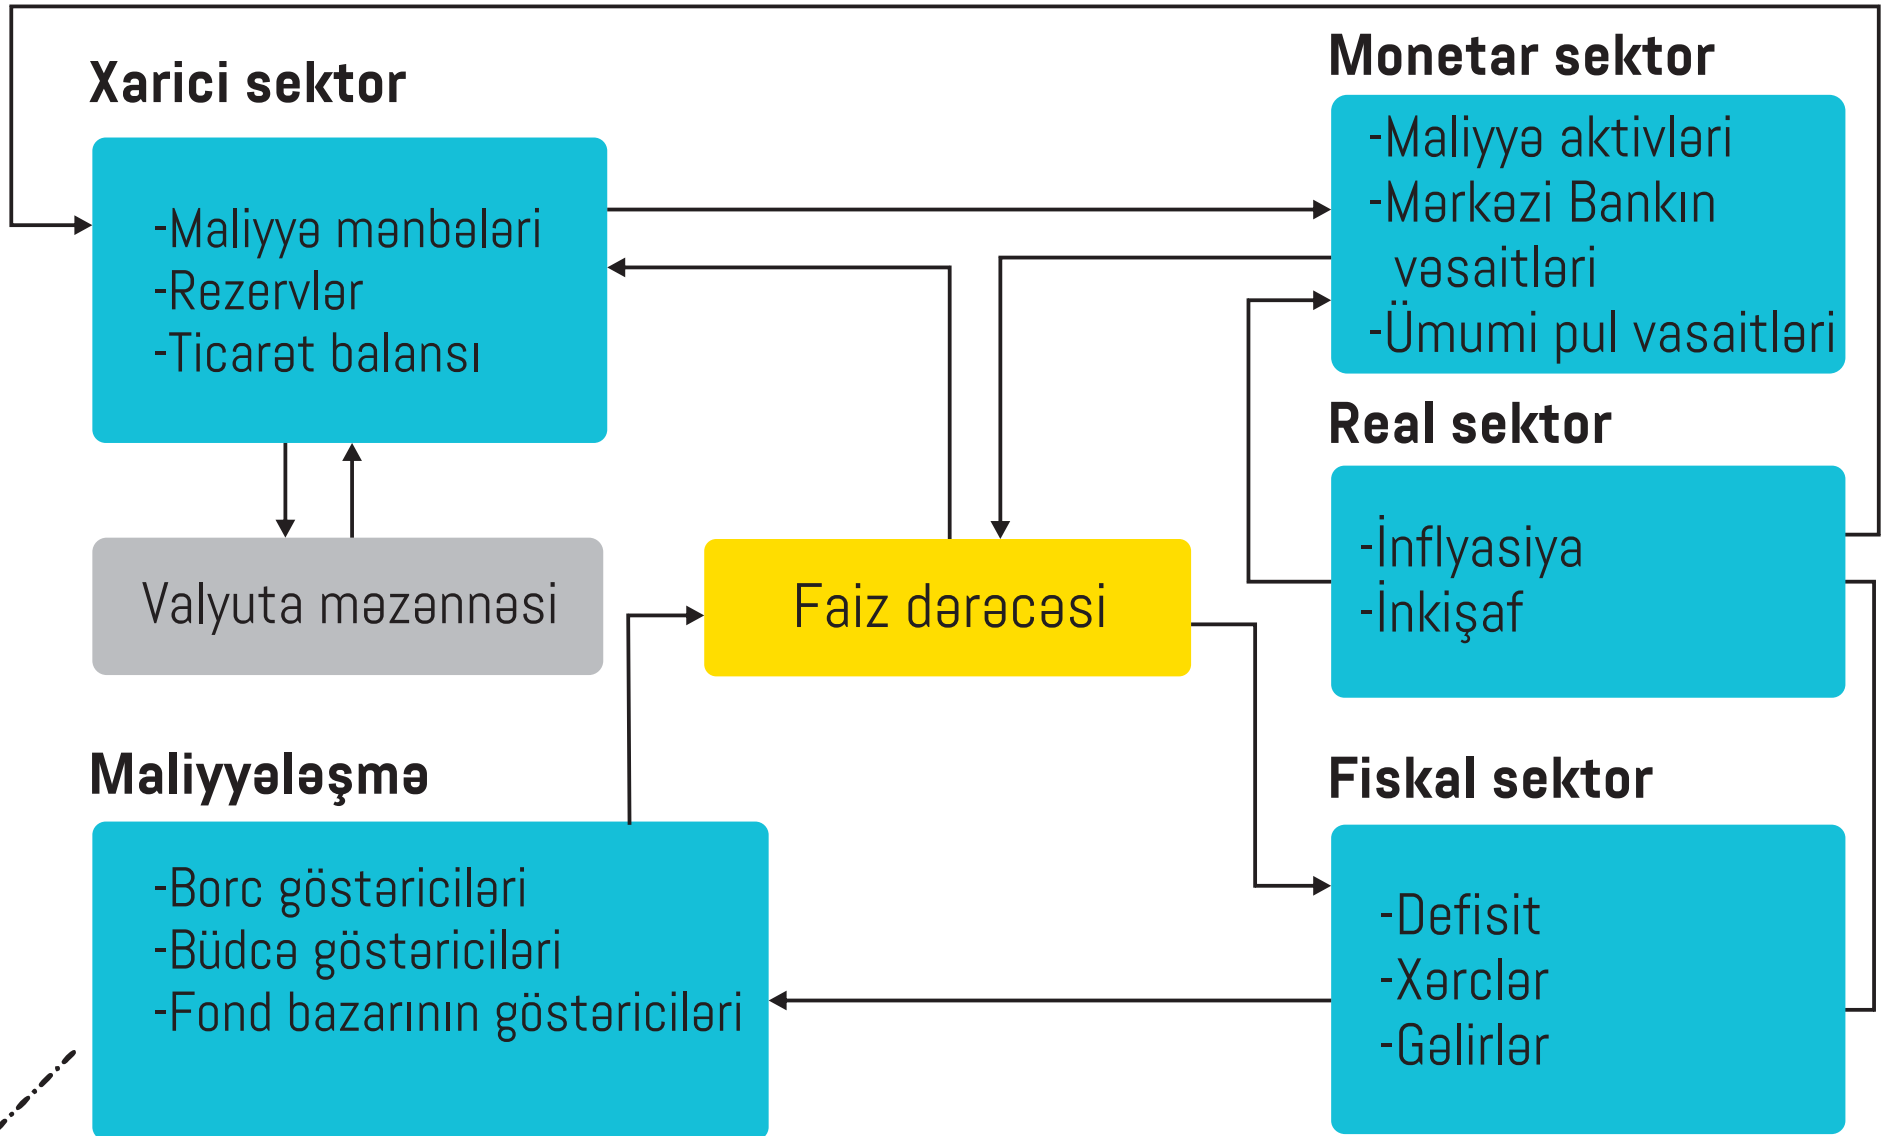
Xarici sektor

-Maliyyə mənbələri
-Rezervlər
-Ticarət balansı

Monetar sektor

-Maliyyə aktivləri
-Mərkəzi Bankın vəsaitləri
-Ümumi pul vəsaitləri

Real sektor

-İnflyasiya
-İnkişaf

Valyuta məzənnəsi

Faiz dərəcəsi

Maliyyələşmə

-Borc göstəriciləri
-Büdcə göstəriciləri
-Fond bazarının göstəriciləri

Fiskal sektor

-Defisit
-Xərclər
-Gəlirlər